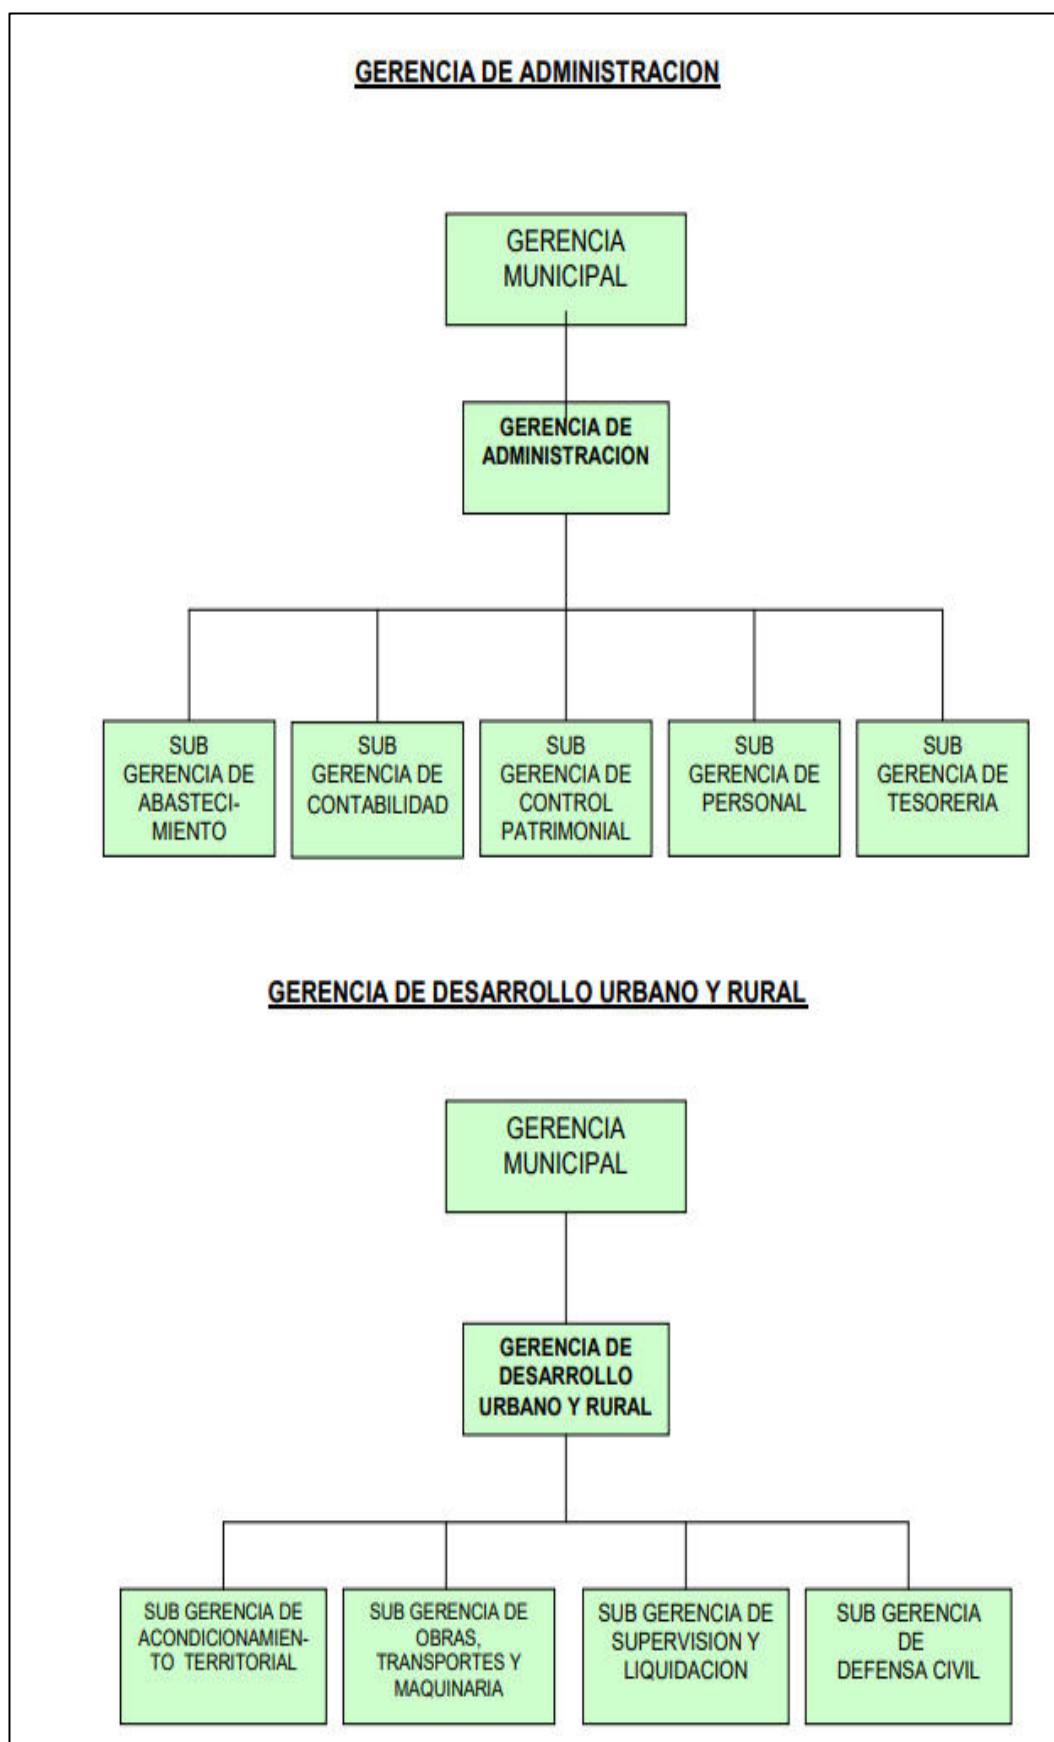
GERENCIA DE ADMINISTRACION

GERENCIA MUNICIPAL

GERENCIA DE ADMINISTRACION

SUB GERENCIA DE ABASTECIMIENTO

SUB GERENCIA DE CONTABILIDAD

SUB GERENCIA DE CONTROL PATRIMONIAL

SUB GERENCIA DE PERSONAL

SUB GERENCIA DE TESORERIA

GERENCIA DE DESARROLLO URBANO Y RURAL

GERENCIA MUNICIPAL

GERENCIA DE DESARROLLO URBANO Y RURAL

SUB GERENCIA DE ACONDICIONAMIENTO TERRITORIAL

SUB GERENCIA DE OBRAS, TRANSPORTES Y MAQUINARIA

SUB GERENCIA DE SUPERVISION Y LIQUIDACION

SUB GERENCIA DE DEFENSA CIVIL